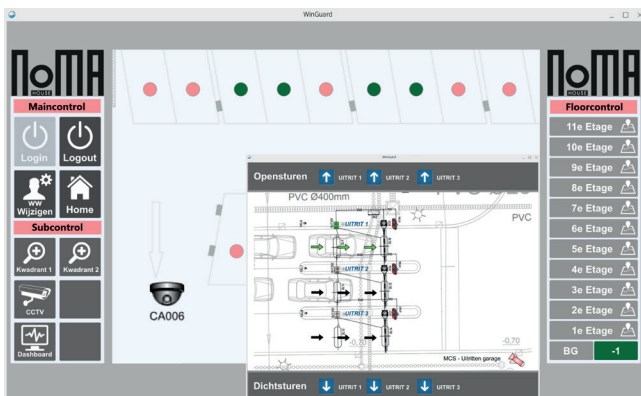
WinGuard

NoMA HOUSE

Maincontrol

Login

Logout

WW Wijzigen

Home

Subcontrol

Kwadrant 1

Kwadrant 2

CCTV

Dashboard

CA006

WinGuard

Opensturen UITRIT 1 UITRIT 2 UITRIT 3

PVC Ø400mm

PVC

UITRIT 1

UITRIT 2

UITRIT 3

-0,70

-0,70

MCS - Uitritten garage

Dichtsturen UITRIT 1 UITRIT 2 UITRIT 3

NoMA HOUSE

Floorcontrol

11e Etage

10e Etage

9e Etage

8e Etage

7e Etage

6e Etage

5e Etage

4e Etage

3e Etage

2e Etage

1e Etage

BG

-1